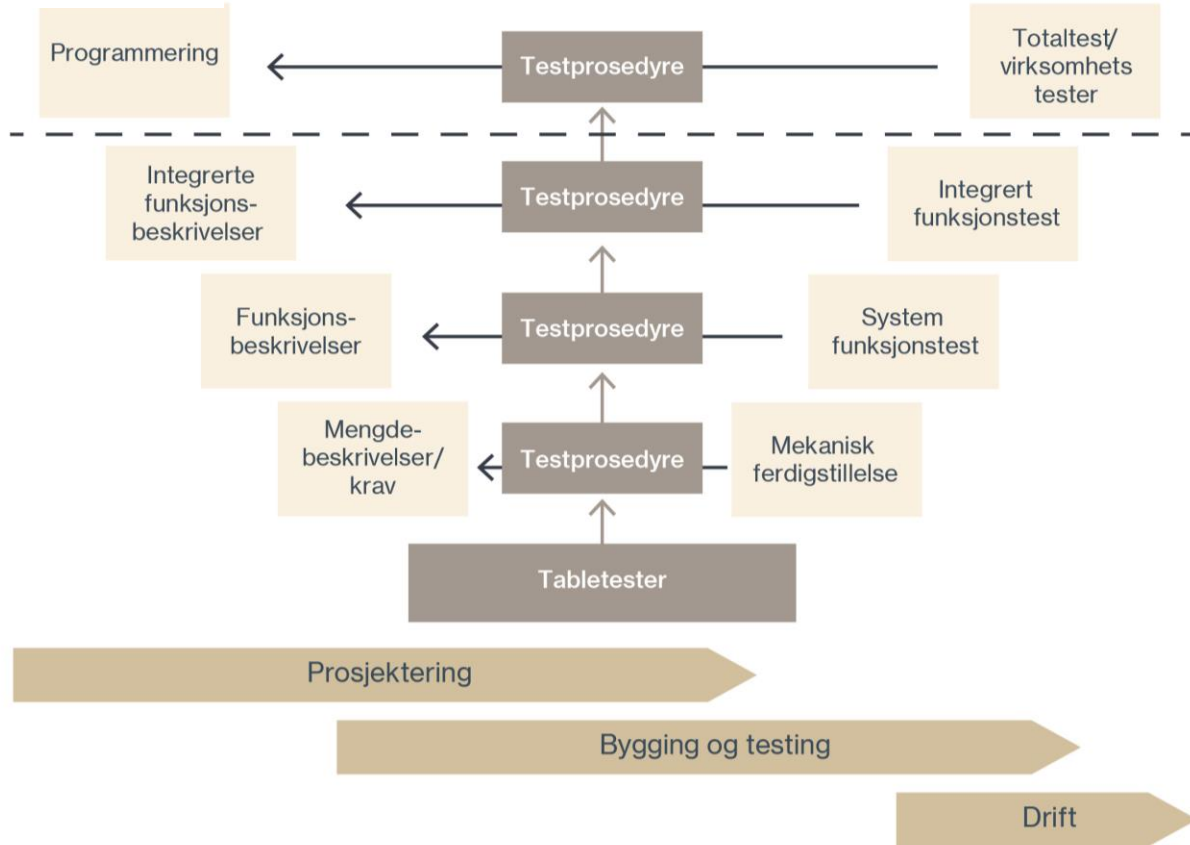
Programmering

Testprosedyre

Totaltest/ virksomhets tester

Integrerte funksjonsbeskrivelser

Testprosedyre

Integrert funksjonstest

Funksjonsbeskrivelser

Testprosedyre

System funksjonstest

Mengdebeskrivelser/ krav

Testprosedyre

Mekanisk ferdigstillelse

Tabletester

Prosjektering

Bygging og testing

Drift